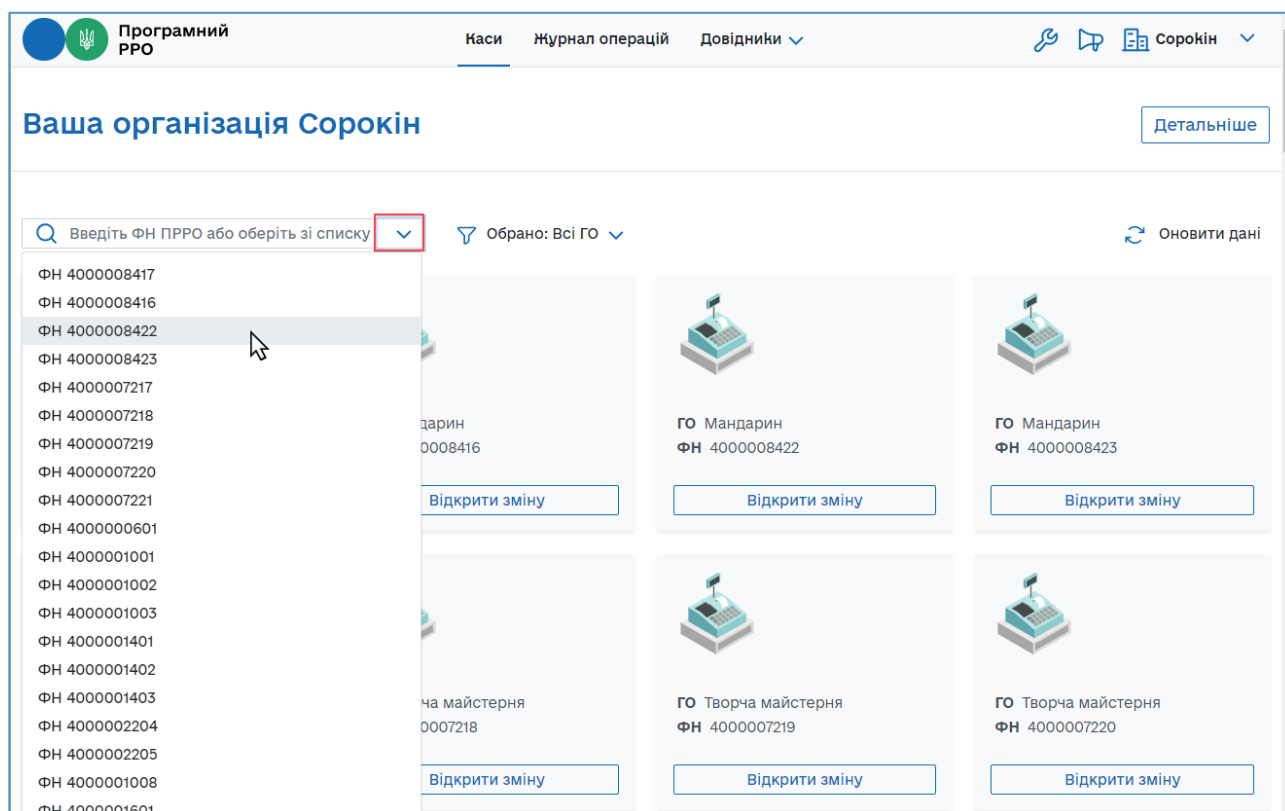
Програмний РРО

Каси Журнал операцій Довідники

Сорокін

Ваша організація Сорокін

Детальніше

Введіть ФН ПРРО або оберіть зі списку

Обрано: Всі ГО

Оновити дані

ФН 4000008417
ФН 4000008416
ФН 4000008422
ФН 4000008423
ФН 4000007217
ФН 4000007218
ФН 4000007219
ФН 4000007220
ФН 4000007221
ФН 4000000601
ФН 4000001001
ФН 4000001002
ФН 4000001003
ФН 4000001401
ФН 4000001402
ФН 4000001403
ФН 4000002204
ФН 4000002205
ФН 4000001008
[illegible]

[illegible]дарин
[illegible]0008416
Відкрити зміну

ГО Мандарин
ФН 4000008422
Відкрити зміну

ГО Мандарин
ФН 4000008423
Відкрити зміну

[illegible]ча майстерня
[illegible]0007218
Відкрити зміну

ГО Творча майстерня
ФН 4000007219
Відкрити зміну

ГО Творча майстерня
ФН 4000007220
Відкрити зміну